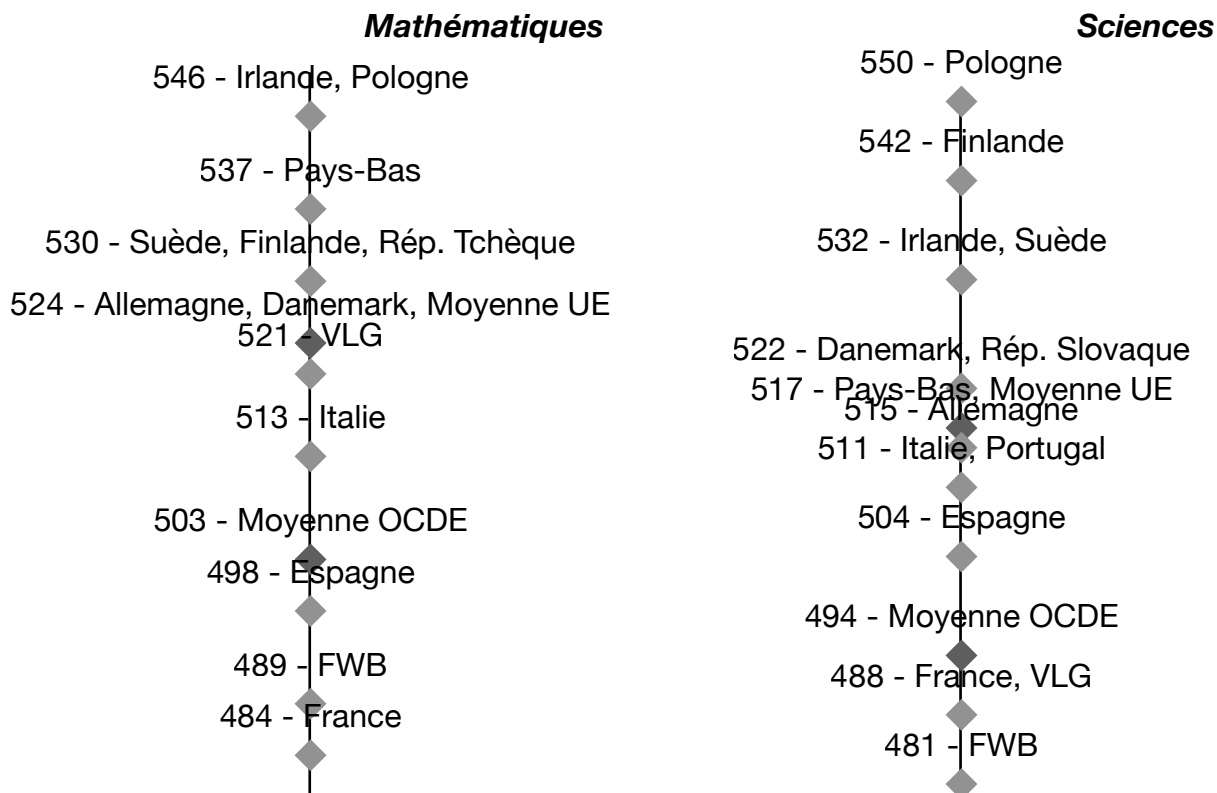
Mathématiques

546 - Irlande, Pologne

537 - Pays-Bas

530 - Suède, Finlande, Rép. Tchèque

524 - Allemagne, Danemark, Moyenne UE

521 - VLG

513 - Italie

503 - Moyenne OCDE

498 - Espagne

489 - FWB

484 - France

Sciences

550 - Pologne

542 - Finlande

532 - Irlande, Suède

522 - Danemark, Rép. Slovaque

517 - Pays-Bas, Moyenne UE

515 - Allemagne

511 - Italie, Portugal

504 - Espagne

494 - Moyenne OCDE

488 - France, VLG

481 - FWB